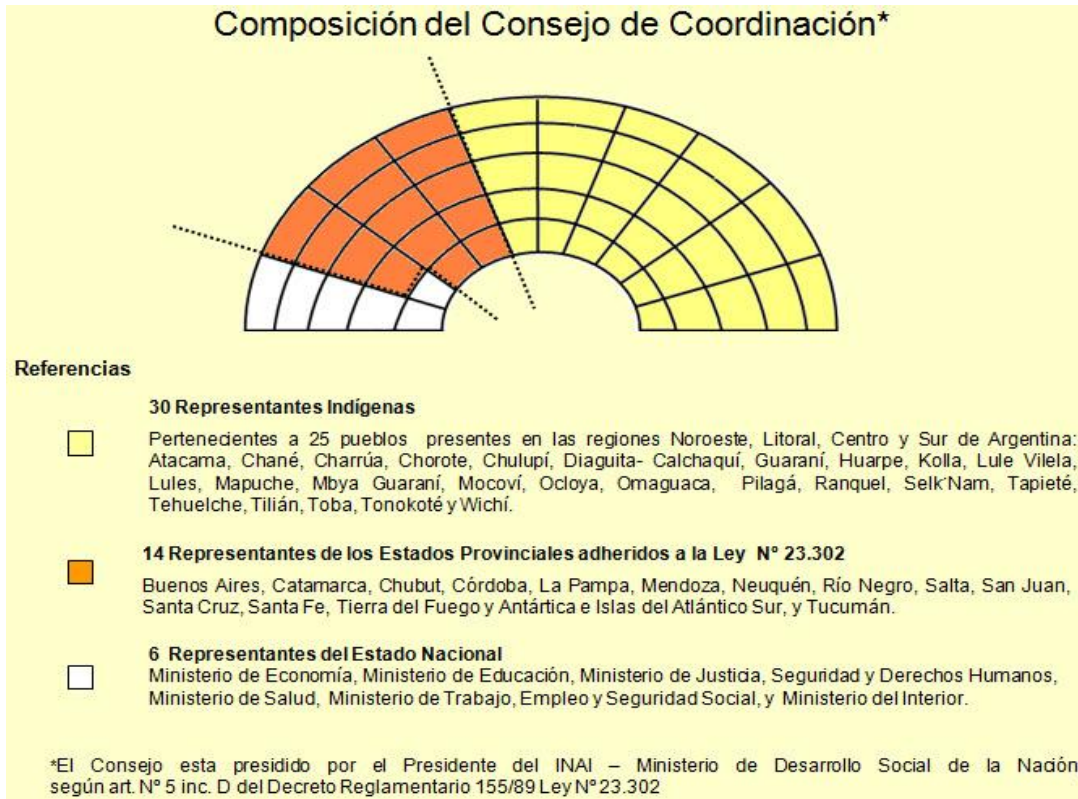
Composición del Consejo de Coordinación*

Referencias

30 Representantes Indígenas

Pertenecientes a 25 pueblos presentes en las regiones Noroeste, Litoral, Centro y Sur de Argentina: Atacama, Chané, Charrúa, Chorote, Chulupí, Diaguita- Calchaquí, Guaraní, Huarpe, Kolla, Lule Vilela, Lules, Mapuche, Mbya Guaraní, Mocoví, Ocloya, Omaguaca, Pilagá, Ranquel, Selk´Nam, Tapieté, Tehuelche, Tilián, Toba, Tonokoté y Wichí.

14 Representantes de los Estados Provinciales adheridos a la Ley N° 23.302

Buenos Aires, Catamarca, Chubut, Córdoba, La Pampa, Mendoza, Neuquén, Río Negro, Salta, San Juan, Santa Cruz, Santa Fe, Tierra del Fuego y Antártica e Islas del Atlántico Sur, y Tucumán.

6 Representantes del Estado Nacional

Ministerio de Economía, Ministerio de Educación, Ministerio de Justicia, Seguridad y Derechos Humanos, Ministerio de Salud, Ministerio de Trabajo, Empleo y Seguridad Social, y Ministerio del Interior.

*El Consejo esta presidido por el Presidente del INAI – Ministerio de Desarrollo Social de la Nación según art. N° 5 inc. D del Decreto Reglamentario 155/89 Ley N° 23.302